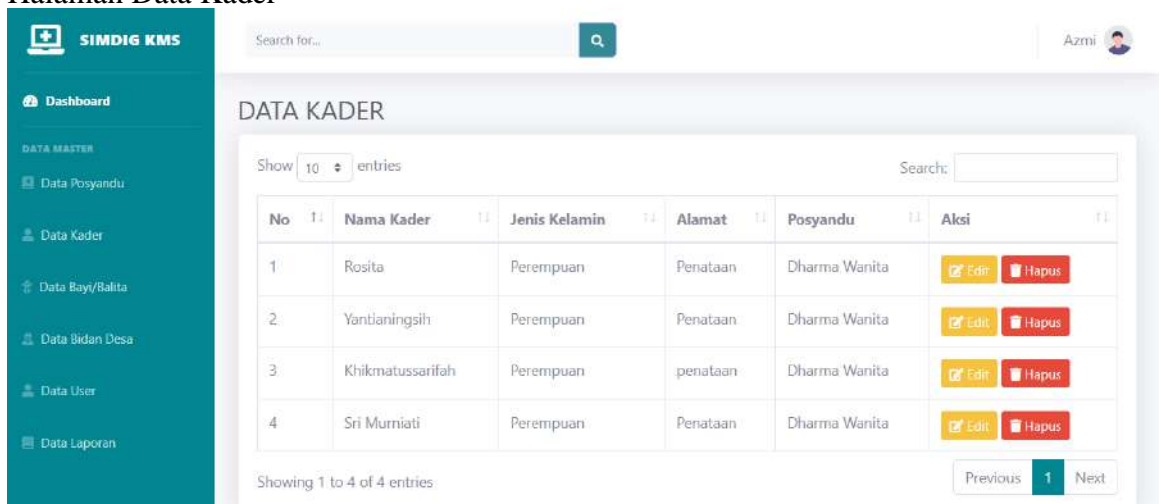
Halaman Data Kader

SIMDIG KMS

Search for...

Azmi

Dashboard

DATA MASTER

Data Posyandu

Data Kader

Data Bayi/Balita

Data Bidan Desa

Data User

Data Laporan

DATA KADER

Show 10 entries

Search:

| No | Nama Kader | Jenis Kelamin | Alamat | Posyandu | Aksi |
|---|---|---|---|---|---|
| 1 | Rosita | Perempuan | Penataan | Dharma Wanita | Edit Hapus |
| 2 | Yantianingsih | Perempuan | Penataan | Dharma Wanita | Edit Hapus |
| 3 | Khikmatussarifah | Perempuan | penataan | Dharma Wanita | Edit Hapus |
| 4 | Sri Murniati | Perempuan | Penataan | Dharma Wanita | Edit Hapus |

Showing 1 to 4 of 4 entries

Previous 1 Next